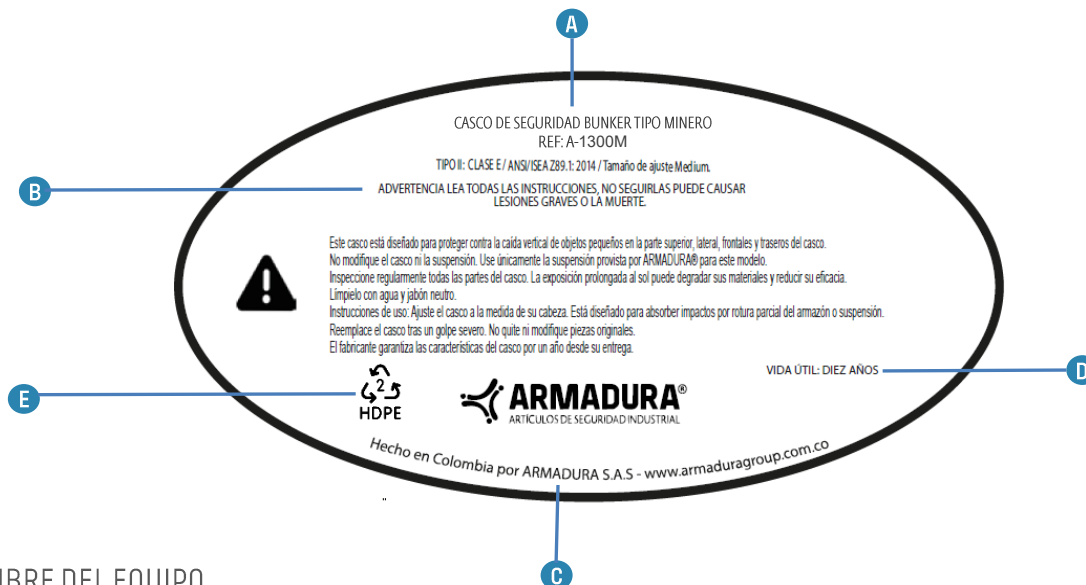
A

CASCO DE SEGURIDAD BUNKER TIPO MINERO
REF: A-1300M

TIPO II: CLASE E / ANSI/ISEA Z89.1: 2014 / Tamaño de ajuste Medium.

B

ADVERTENCIA LEA TODAS LAS INSTRUCCIONES, NO SEGUIRLAS PUEDE CAUSAR LESIONES GRAVES O LA MUERTE.

Este casco está diseñado para proteger contra la caída vertical de objetos pequeños en la parte superior, lateral, frontales y traseros del casco.
No modifique el casco ni la suspensión. Use únicamente la suspensión provista por ARMADURA® para este modelo.
Inspeccione regularmente todas las partes del casco. La exposición prolongada al sol puede degradar sus materiales y reducir su eficacia.
Límpielo con agua y jabón neutro.
Instrucciones de uso: Ajuste el casco a la medida de su cabeza. Está diseñado para absorber impactos por rotura parcial del armazón o suspensión.
Reemplace el casco tras un golpe severo. No quite ni modifique piezas originales.
El fabricante garantiza las características del casco por un año desde su entrega.

VIDA ÚTIL: DIEZ AÑOS

D

E

2
HDPE

ARMADURA®
ARTÍCULOS DE SEGURIDAD INDUSTRIAL

Hecho en Colombia por ARMADURA S.A.S - www.armaduragroup.com.co

C

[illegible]BRE DEL EQUIPO